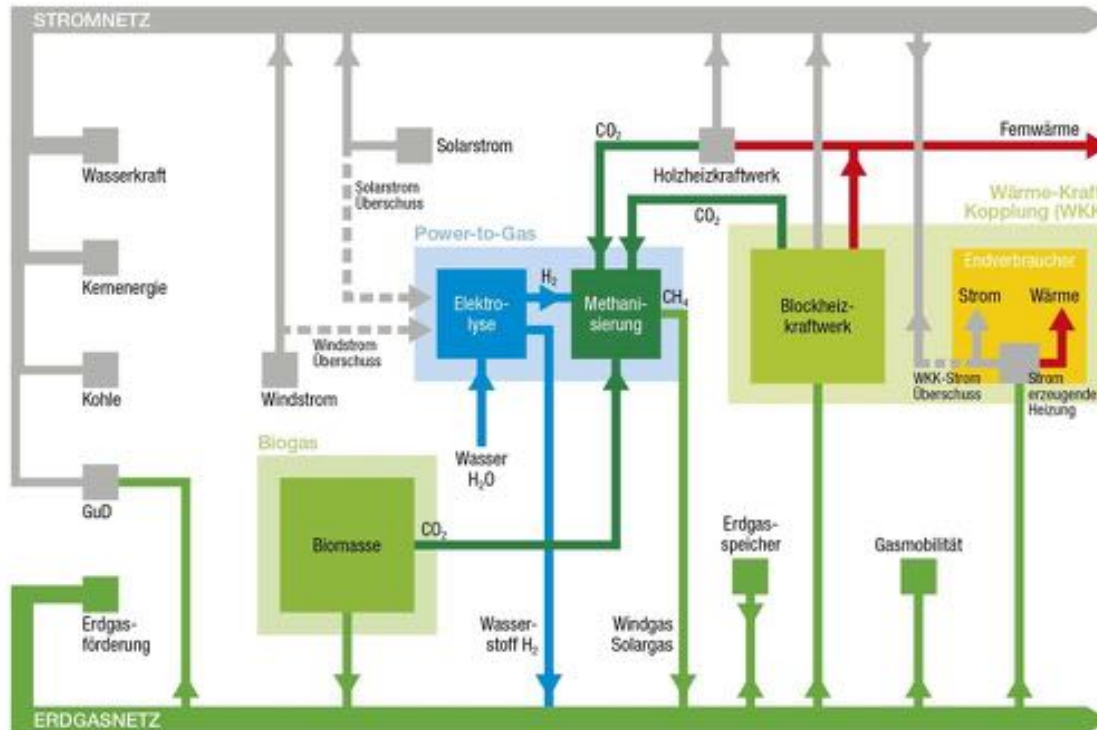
STROMNETZ

Wasserkraft

Kernenergie

Kohle

GuD

Erdgasförderung

Windstrom

Solarstrom

Solarstrom Überschuss

Windstrom Überschuss

Power-to-Gas

Elektrolyse

$H_2$

Methanisierung

$CH_4$

$CO_2$

$CO_2$

Holzheizkraftwerk

Fernwärme

Wärme-Kraft-Kopplung (WKK

Blockheizkraftwerk

Endverbraucher

Strom

Wärme

WKK-Strom Überschuss

Strom erzeugende Heizung

Wasser $H_2O$

Biogas

Biomasse

$CO_2$

Wasserstoff $H_2$

Windgas Solargas

Erdgasspeicher

Gasmobilität

ERDGASNETZ